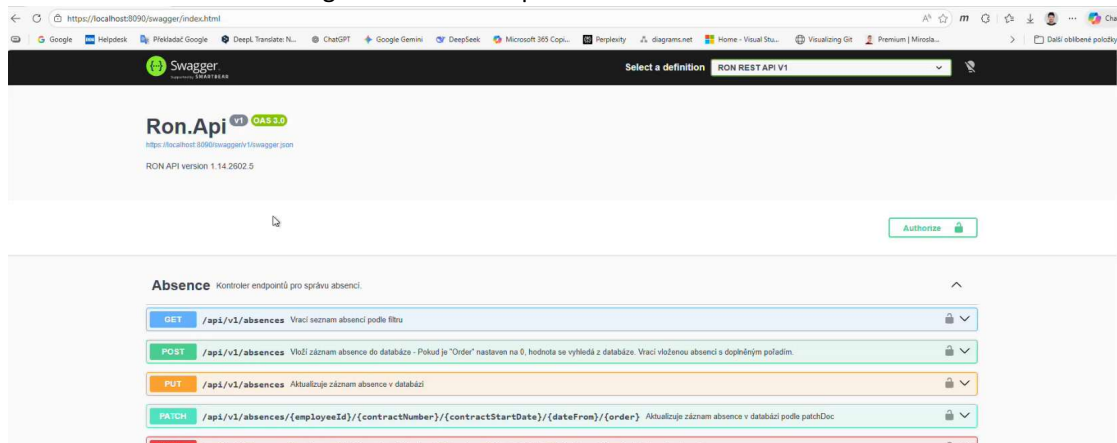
https://localhost:8090/swagger/index.html

Google Helpdesk Překladač Google DeepL Translate: N... ChatGPT Google Gemini DeepSeek Microsoft 365 Copi... Perplexity diagrams.net Home - Visual Stu... Visualizing Git Premium | Mirosla... Další oblíbené položky

Swagger
Supported by SMARTBEAR

Select a definition RON REST API V1

Ron.Api v1 OAS 3.0
https://localhost:8090/swagger/v1/swagger.json
RON API version 1.14.2602.5

Authorize

Absence Kontroler endpointů pro správu absencí.

GET /api/v1/absences Vrací seznam absencí podle filtru

POST /api/v1/absences Vloží záznam absence do databáze - Pokud je "Order" nastaven na 0, hodnota se vyhledá z databáze. Vrací vloženou absenci s doplněným pořadím.

PUT /api/v1/absences Aktualizuje záznam absence v databázi

PATCH /api/v1/absences/{employeeId}/{contractNumber}/{contractStartDate}/{dateFrom}/{order} Aktualizuje záznam absence v databázi podle patchDoc